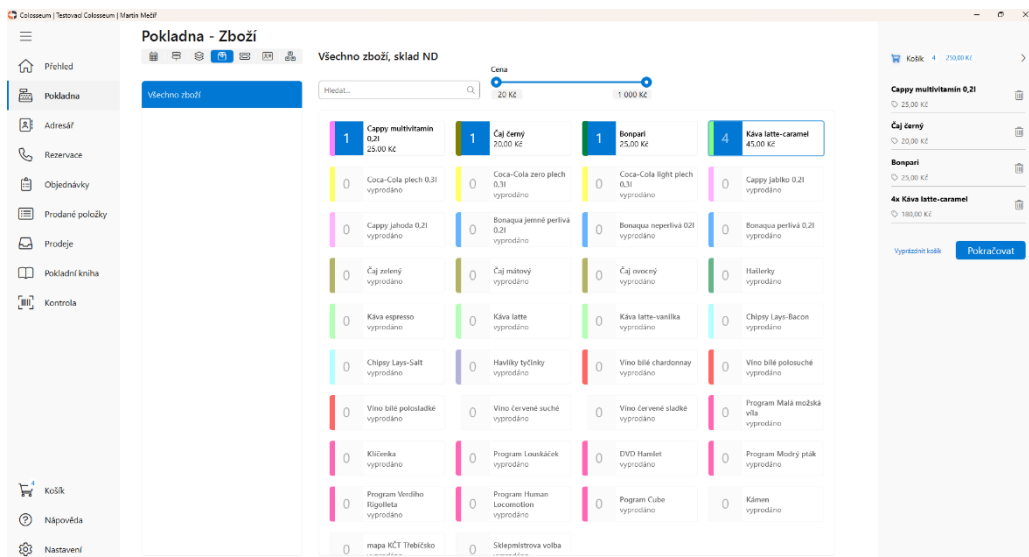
Colosseum | Testovací Colosseum | Martin Mečíř

Přehled
Pokladna
Adresář
Rezervace
Objednávky
Prodané položky
Prodeje
Pokladní kniha
Kontrola
4
Košík
Nápověda
Nastavení

Pokladna - Zboží

Všechno zboží

Všechno zboží, sklad ND

Hledat...

Cena
20 Kč
1 000 Kč

1 Cappy multivitamin 0,2l 25,00 Kč
1 Čaj černý 20,00 Kč
1 Bonpari 25,00 Kč
4 Káva latte-caramel 45,00 Kč
0 Coca-Cola plech 0,3l vyprodáno
0 Coca-Cola zero plech 0,3l vyprodáno
0 Coca-Cola light plech 0,3l vyprodáno
0 Cappy jablko 0,2l vyprodáno
0 Cappy jahoda 0,2l vyprodáno
0 Bonaqua jemně perlivá 0,2l vyprodáno
0 Bonaqua neperlivá 02l vyprodáno
0 Bonaqua perlivá 0,2l vyprodáno
0 Čaj zelený vyprodáno
0 Čaj mátový vyprodáno
0 Čaj ovocný vyprodáno
0 Haliešky vyprodáno
0 Káva espresso vyprodáno
0 Káva latte vyprodáno
0 Káva latte-vanilka vyprodáno
0 Chipsy Lays-Bacon vyprodáno
0 Chipsy Lays-Salt vyprodáno
0 Havlíky tyčinky vyprodáno
0 Víno bílé chardonnay vyprodáno
0 Víno bílé polosuché vyprodáno
0 Víno bílé polosladké vyprodáno
0 Víno červené suché vyprodáno
0 Víno červené sladké vyprodáno
0 Program Malá možská víla vyprodáno
0 Klíčenka vyprodáno
0 Program Louskáček vyprodáno
0 DVD Hamlet vyprodáno
0 Program Modrý pták vyprodáno
0 Program Verdiho Rigolleta vyprodáno
0 Program Human Locomotion vyprodáno
0 Program Cube vyprodáno
0 Kámen vyprodáno
0 mapa KČT Třebíčsko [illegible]
0 Sklepmistrova volba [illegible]

Košík 4 250,00 Kč
Cappy multivitamin 0,2l
25,00 Kč
Čaj černý
20,00 Kč
Bonpari
25,00 Kč
4x Káva latte-caramel
180,00 Kč
Vyprázdnit košík
Pokračovat